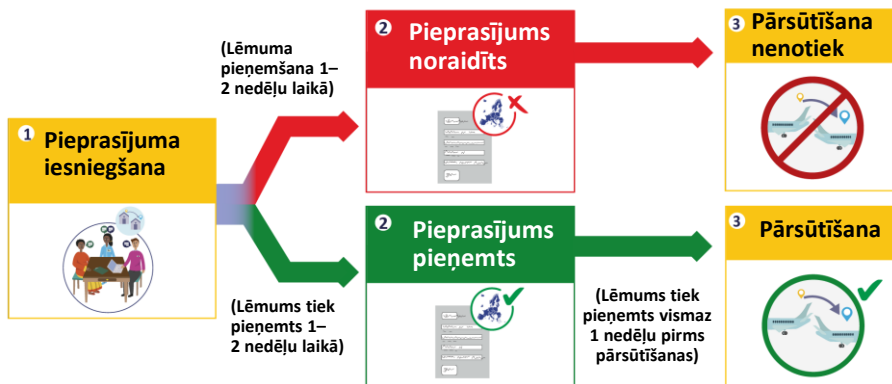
1 Pieprasījuma iesniegšana

(Lēmuma pieņemšana 1–2 nedēļu laikā)

2 Pieprasījums noraidīts

3 Pārsūtīšana nenotiek

(Lēmums tiek pieņemts 1–2 nedēļu laikā)

2 Pieprasījums pieņemts

(Lēmums tiek pieņemts vismaz 1 nedēļu pirms pārsūtīšanas)

3 Pārsūtīšana